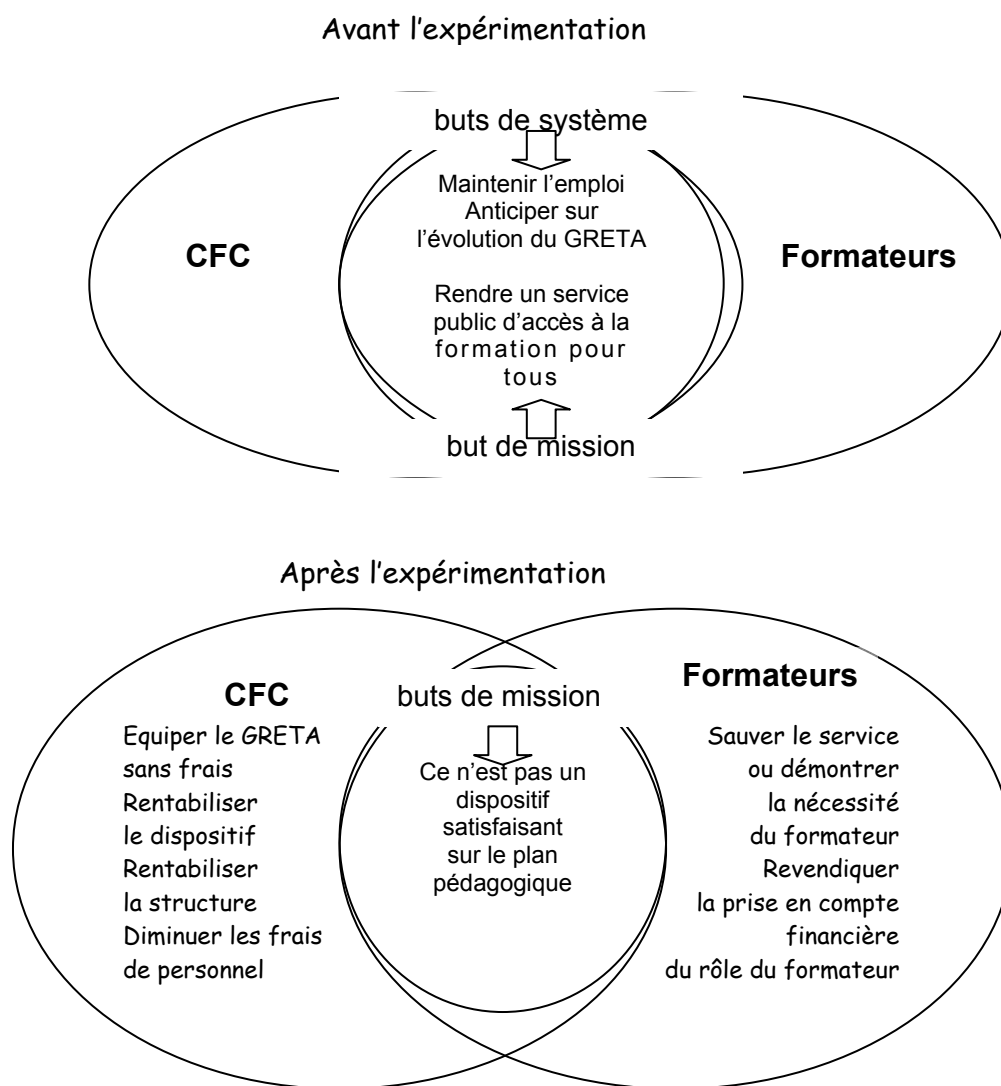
Avant l’expérimentation

buts de système

CFC

Maintenir l’emploi
Anticiper sur l’évolution du GRETA

Rendre un service public d’accès à la formation pour tous

Formateurs

but de mission

Après l’expérimentation

CFC

Equiper le GRETA sans frais
Rentabiliser le dispositif
Rentabiliser la structure
Diminuer les frais de personnel

buts de mission

Ce n’est pas un dispositif satisfaisant sur le plan pédagogique

Formateurs

Sauver le service ou démontrer la nécessité du formateur
Revendiquer la prise en compte financière du rôle du formateur